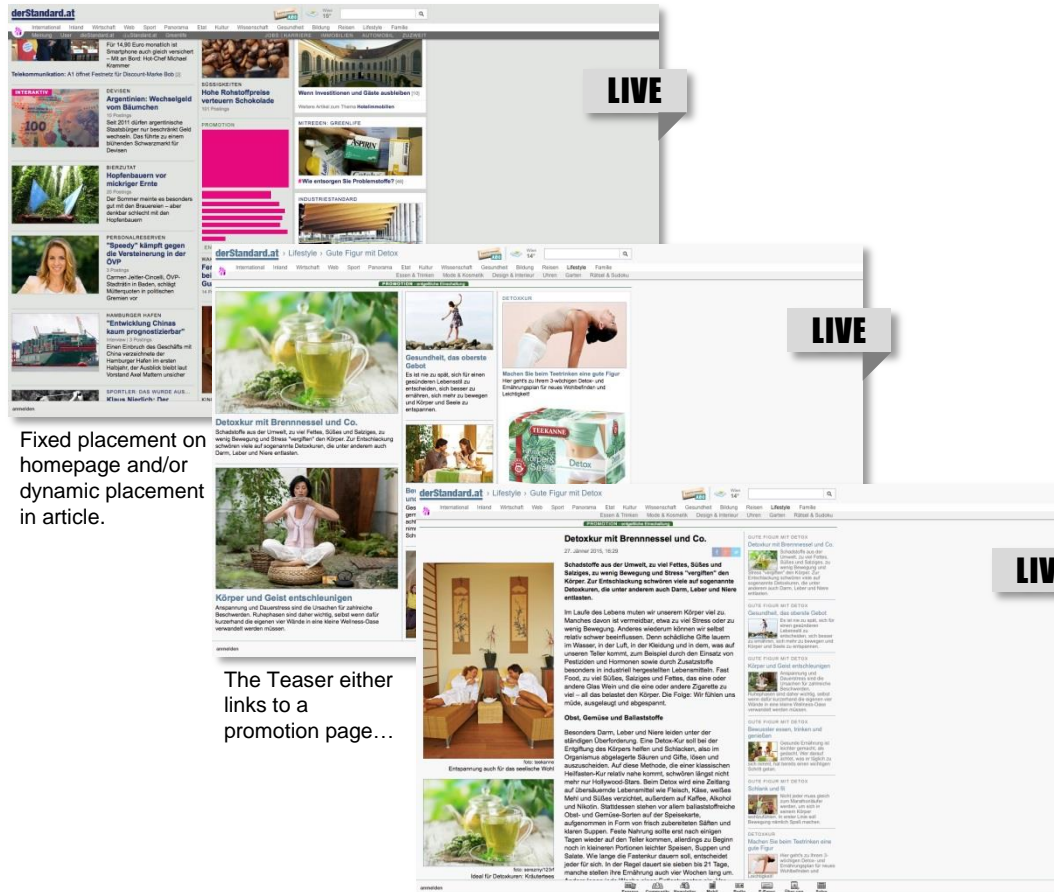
derStandard.at

International Inland Wirtschaft Web Sport Panorama Etat Kultur Wissenschaft Gesundheit Bildung Reisen Lifestyle Familie

Telekommunikation: A1 öffnet Festnetz für Discount-Marke Bob

INTERAKTIV

DEVISEN
Argentinien: Wechselgeld vom Bäumchen

BIERZUTAT
Hopfenbauern vor mickriger Ernte

PERSONALRESERVEN
"Speedy" kämpft gegen die Versteinerung in der ÖVP

HAMBURGER HAFEN
"Entwicklung Chinas kaum prognostizierbar"

SPORTLER: DAS WURDE AUS...
Klaus Nierlich: Der

SÜSSIGKEITEN
Hohe Rohstoffpreise verteuern Schokolade

PROMOTION

Wenn Investitionen und Gäste ausbleiben

MITREDEN: GREENLIFE
Wie entsorgen Sie Problemstoffe?

INDUSTRIESTANDARD

anmelden

LIVE

derStandard.at › Lifestyle › Gute Figur mit Detox

International Inland Wirtschaft Web Sport Panorama Etat Kultur Wissenschaft Gesundheit Bildung Reisen Lifestyle Familie

Essen & Trinken Mode & Kosmetik Design & Interieur Uhren Garten Rätsel & Sudoku

PROMOTION

Detoxkur mit Brennnessel und Co.

Gesundheit, das oberste Gebot

DETOXKUR
Machen Sie beim Teetrinken eine gute Figur

Körper und Geist entschleunigen

anmelden

LIVE

Fixed placement on homepage and/or dynamic placement in article.

derStandard.at › Lifestyle › Gute Figur mit Detox

Detoxkur mit Brennnessel und Co.

27. Jänner 2015, 16:20

Schadstoffe aus der Umwelt, zu viel Fettes, Süßes und Salziges, zu wenig Bewegung und Stress "vergiften" den Körper. Zur Entschlackung schwören viele auf sogenannte Detoxkuren, die unter anderem auch Darm, Leber und Niere entlasten.

Obst, Gemüse und Ballaststoffe

Entspannung auch für das seelische Wohl

Ideal für Detoxkuren: Kräutertees

GUTE FIGUR MIT DETOX
Detoxkur mit Brennnessel und Co.

GUTE FIGUR MIT DETOX
Gesundheit, das oberste Gebot

GUTE FIGUR MIT DETOX
Körper und Geist entschleunigen

GUTE FIGUR MIT DETOX
Bewusster essen, trinken und genießen

GUTE FIGUR MIT DETOX
Schlank und fit

DETOXKUR
Machen Sie beim Teetrinken eine gute Figur

anmelden

LIV

The Teaser either links to a promotion page…